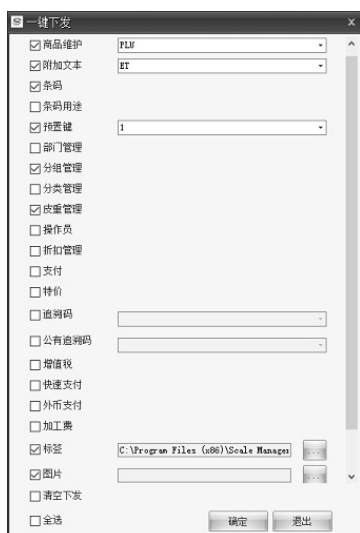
一键下发

☑商品维护 PLU
☑附加文本 ET
☑条码
☐条码用途
☑预置键 1
☐部门管理
☑分组管理
☐分类管理
☑皮重管理
☐操作员
☐折扣管理
☐支付
☐特价
☐追溯码
☐公有追溯码
☐增值税
☐快速支付
☐外币支付
☐加工费
☑标签 C:\Program Files (x86)\Scale Manage
☑图片
☐清空下发
☐全选

确定 退出